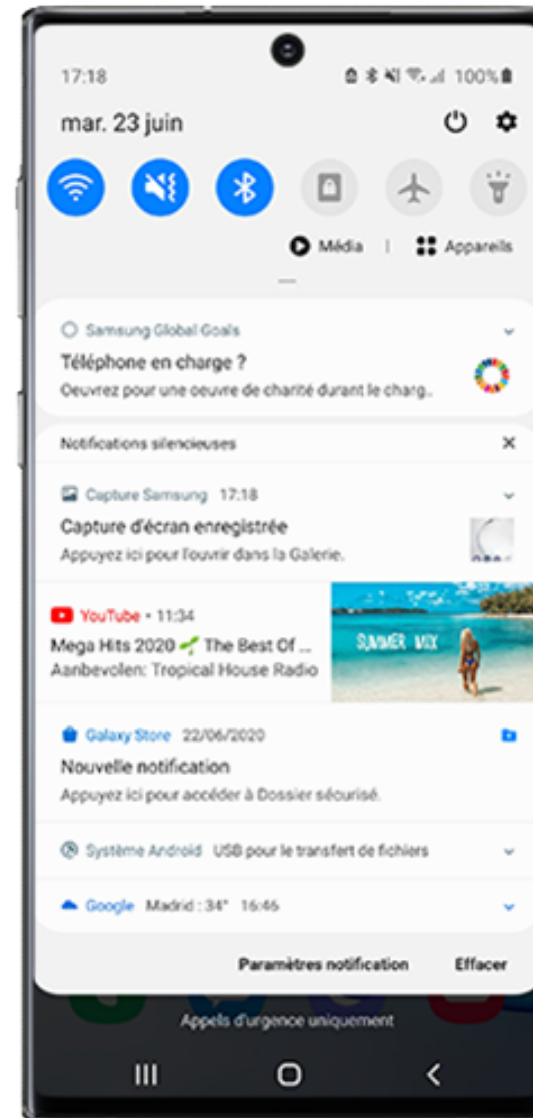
17:18
100%

mar. 23 juin

Média | Appareils

Samsung Global Goals
Téléphone en charge ?
Oeuvrez pour une oeuvre de charité durant le charg..

Notifications silencieuses

Capture Samsung 17:18
Capture d'écran enregistrée
Appuyez ici pour l'ouvrir dans la Galerie.

YouTube • 11:34
Mega Hits 2020 🌱 The Best Of ...
Aanbevolen: Tropical House Radio
SUMMER MIX

Galaxy Store 22/06/2020
Nouvelle notification
Appuyez ici pour accéder à Dossier sécurisé.

Système Android USB pour le transfert de fichiers

Google Madrid : 34° 16:46

Paramètres notification Effacer

Appels d'urgence uniquement